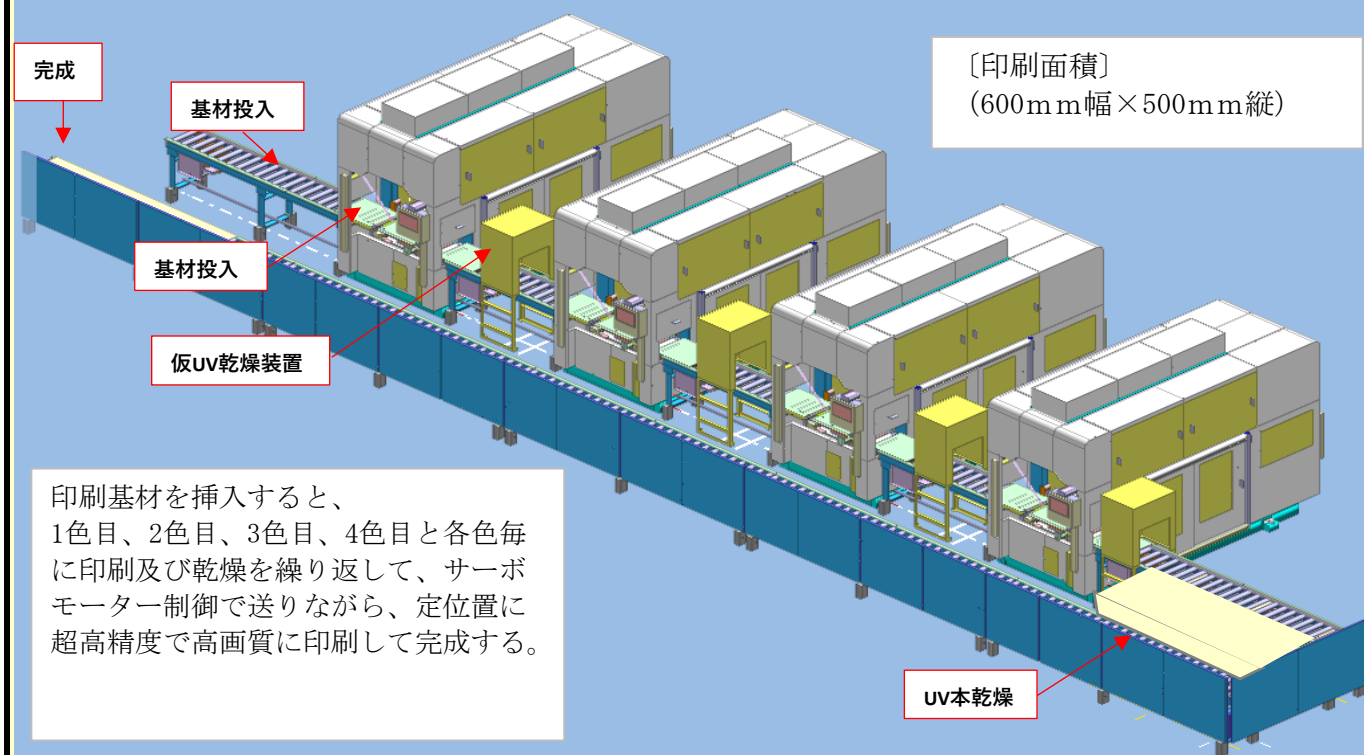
完成

基材投入

〔印刷面積〕
(600ｍｍ幅×500ｍｍ縦)

基材投入

仮UV乾燥装置

印刷基材を挿入すると、
1色目、2色目、3色目、4色目と各色毎に印刷及び乾燥を繰り返して、サーボモーター制御で送りながら、定位置に超高精度で高画質に印刷して完成する。

UV本乾燥